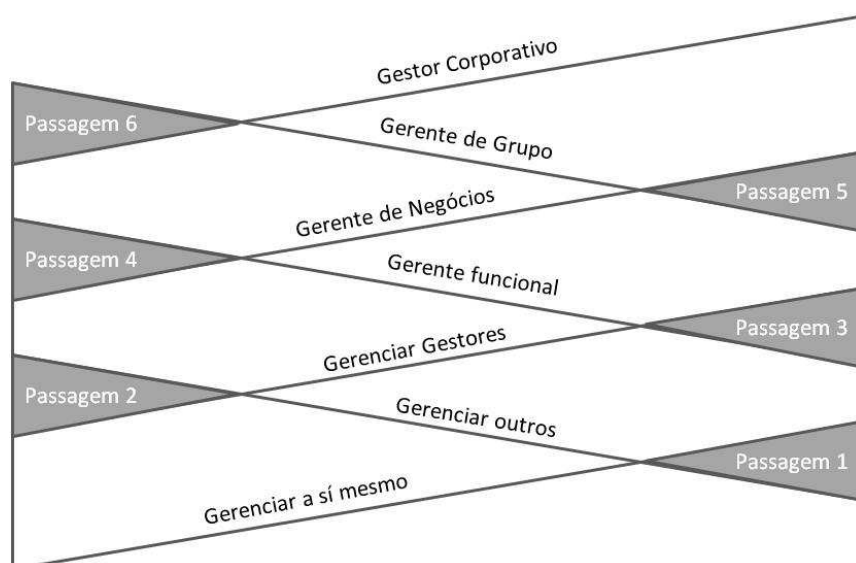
Gestor Corporativo

Passagem 6

Gerente de Grupo

Passagem 5

Gerente de Negócios

Passagem 4

Gerente funcional

Passagem 3

Gerenciar Gestores

Passagem 2

Gerenciar outros

Passagem 1

Gerenciar a sí mesmo